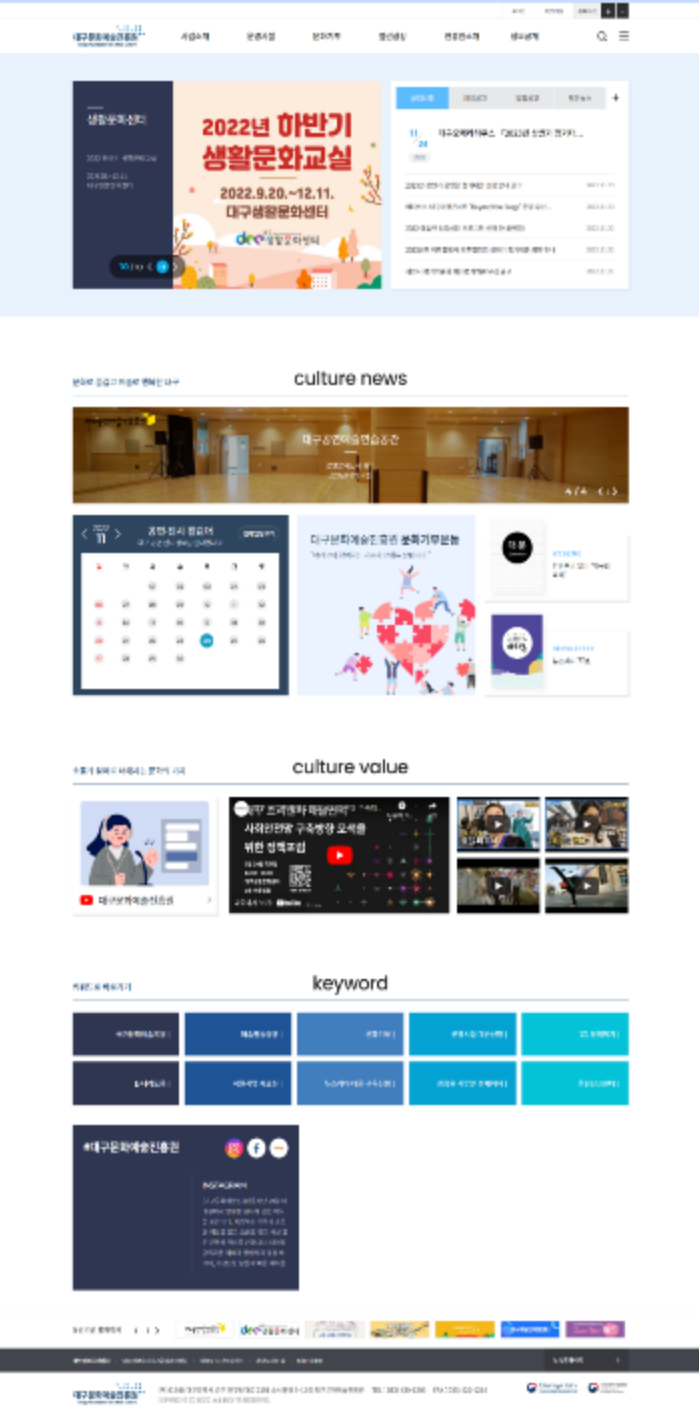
대구문화예술진흥원

2022년 하반기 생활문화교실

2022.9.20.~12.11.

대구생활문화센터

생활문화센터

11 24

culture news

대구생활문화센터

culture value

대구문화예술진흥원

사회안전망 구축방향 모색을 위한 정책포럼

keyword

#대구문화예술진흥원